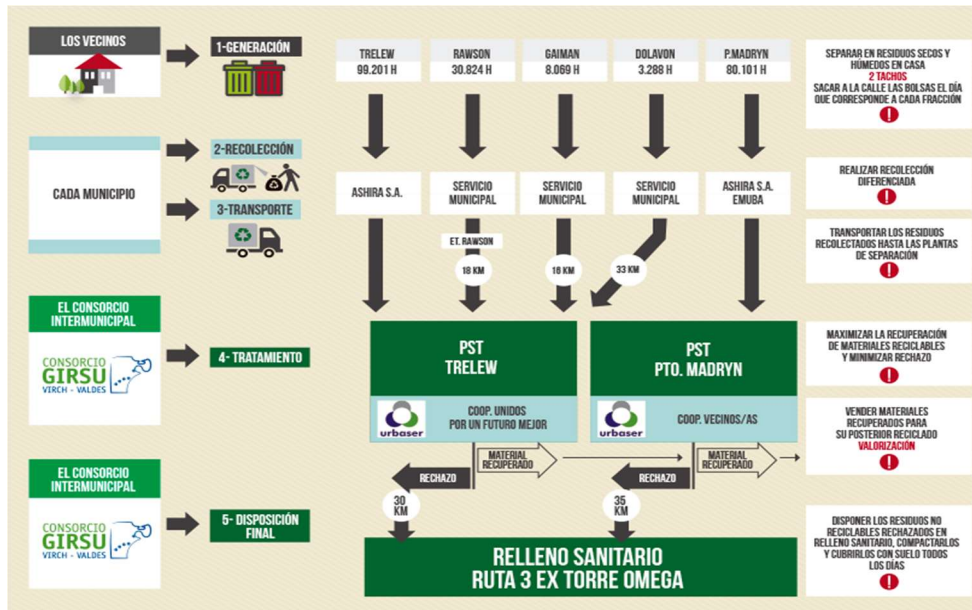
LOS VECINOS

1-GENERACIÓN

TRELEW
99.201 H

RAWSON
30.824 H

GAIMAN
8.069 H

DOLAVON
3.288 H

P.MADRYN
80.101 H

SEPARAR EN RESIDUOS SECOS Y HÚMEDOS EN CASA
2 TACHOS
SACAR A LA CALLE LAS BOLSAS EL DÍA QUE CORRESPONDE A CADA FRACCIÓN

CADA MUNICIPIO

2-RECOLECCIÓN

3-TRANSPORTE

ASHIRA S.A.

SERVICIO MUNICIPAL

SERVICIO MUNICIPAL

SERVICIO MUNICIPAL

ASHIRA S.A. EMUBA

REALIZAR RECOLECCIÓN DIFERENCIADA

ET. RAWSON

18 KM

18 KM

33 KM

TRANSPORTAR LOS RESIDUOS RECOLECTADOS HASTA LAS PLANTAS DE SEPARACIÓN

EL CONSORCIO INTERMUNICIPAL

CONSORCIO GIRSU VIRCH - VALDES

4- TRATAMIENTO

PST TRELEW

PST PTO. MADRYN

MAXIMIZAR LA RECUPERACIÓN DE MATERIALES RECICLABLES Y MINIMIZAR RECHAZO

urbaser

COOP. UNIDOS POR UN FUTURO MEJOR

urbaser

COOP. VECINOS/AS

VENDER MATERIALES RECUPERADOS PARA SU POSTERIOR RECICLADO
VALORIZACIÓN

MATERIAL RECUPERADO

RECHAZO

MATERIAL RECUPERADO

RECHAZO

30 KM

35 KM

EL CONSORCIO INTERMUNICIPAL

CONSORCIO GIRSU VIRCH - VALDES

5- DISPOSICIÓN FINAL

RELLENO SANITARIO
RUTA 3 EX TORRE OMEGA

DISPONER LOS RESIDUOS NO RECICLABLES RECHAZADOS EN RELLENO SANITARIO, COMPACTARLOS Y CUBRIRLOS CON SUELO TODOS LOS DÍAS